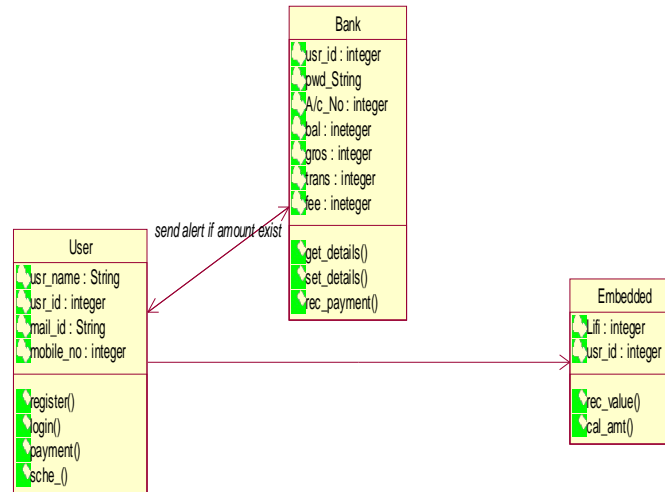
Bank

usr_id : integer
pwd_String
A/c_No : integer
bal : ineteger
gros : integer
trans : integer
fee : ineteger

get_details()
set_details()
rec_payment()

send alert if amount exist

User

usr_name : String
usr_id : integer
mail_id : String
mobile_no : integer

register()
login()
payment()
sche_()

Embedded

ifi : integer
usr_id : integer

rec_value()
cal_amt()